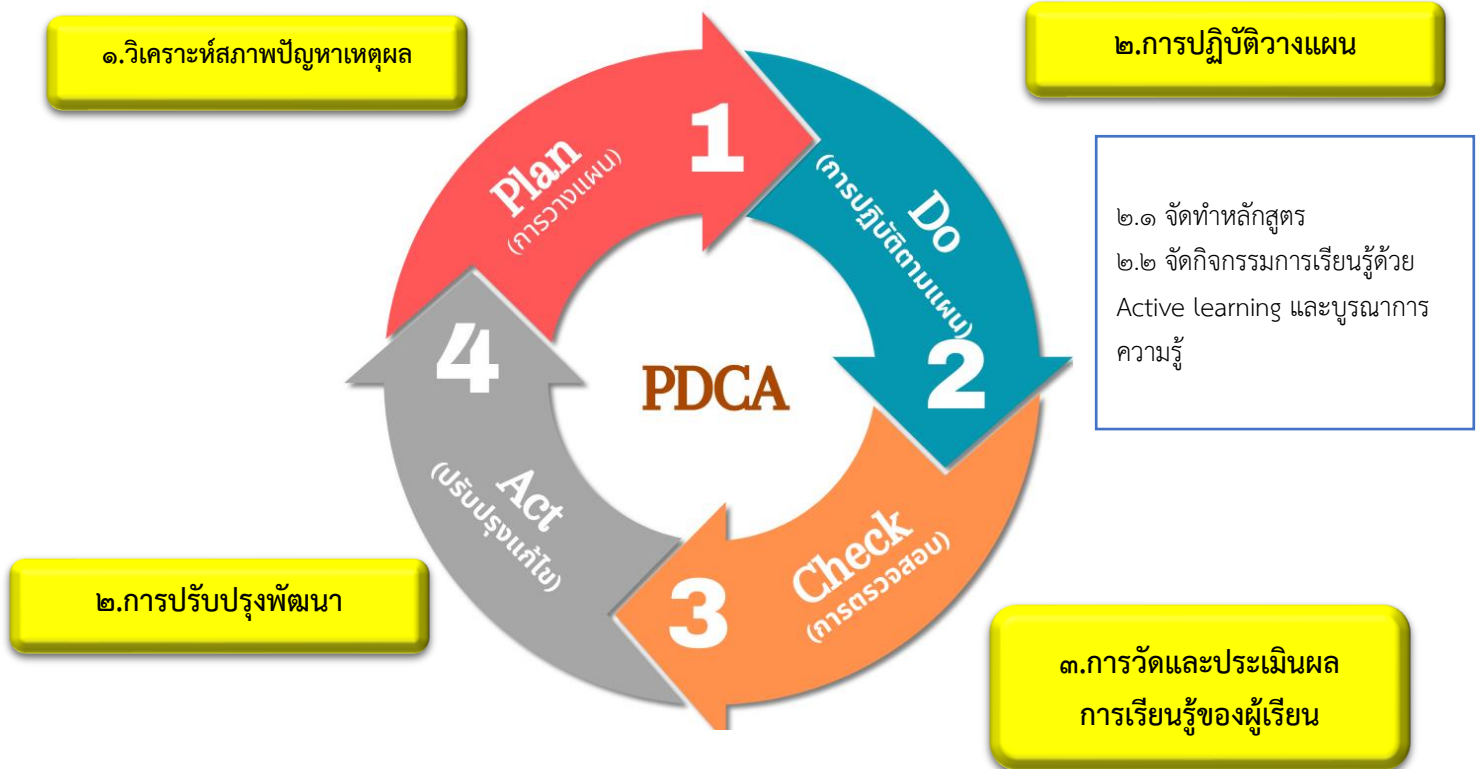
๑.วิเคราะห์สภาพปัญหาเหตุผล

๒.การปฏิบัติวางแผน

Plan
(การวางแผน)

1

Do
(การปฏิบัติตามแผน)

2

๒.๑ จัดทำหลักสูตร
๒.๒ จัดกิจกรรมการเรียนรู้ด้วย Active learning และบูรณาการความรู้

PDCA

4

Act
(ปรับปรุงแก้ไข)

3

Check
(การตรวจสอบ)

๒.การปรับปรุงพัฒนา

๓.การวัดและประเมินผล การเรียนรู้ของผู้เรียน